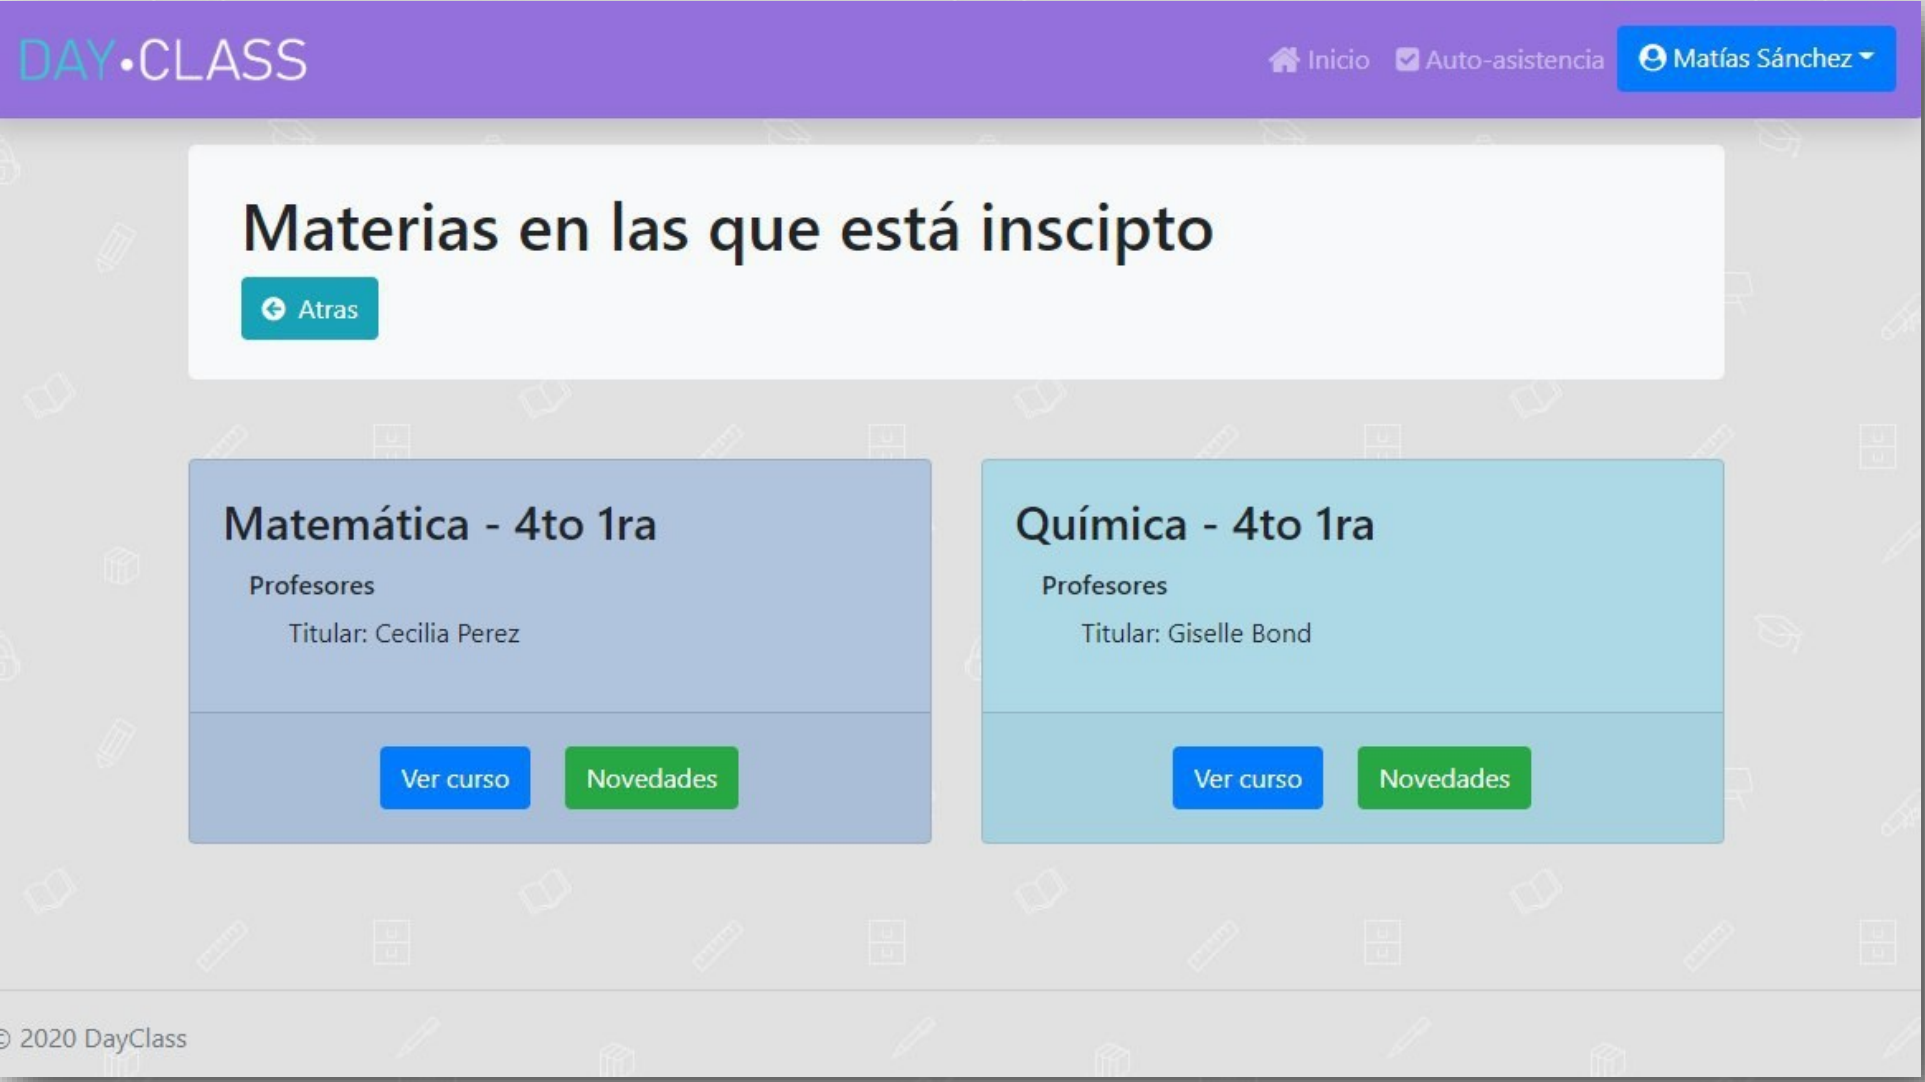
DAY•CLASS

Inicio Auto-asistencia Matías Sánchez

Materias en las que está inscipto

Atras

Matemática - 4to 1ra

Profesores

Titular: Cecilia Perez

Ver curso Novedades

Química - 4to 1ra

Profesores

Titular: Giselle Bond

Ver curso Novedades

© 2020 DayClass